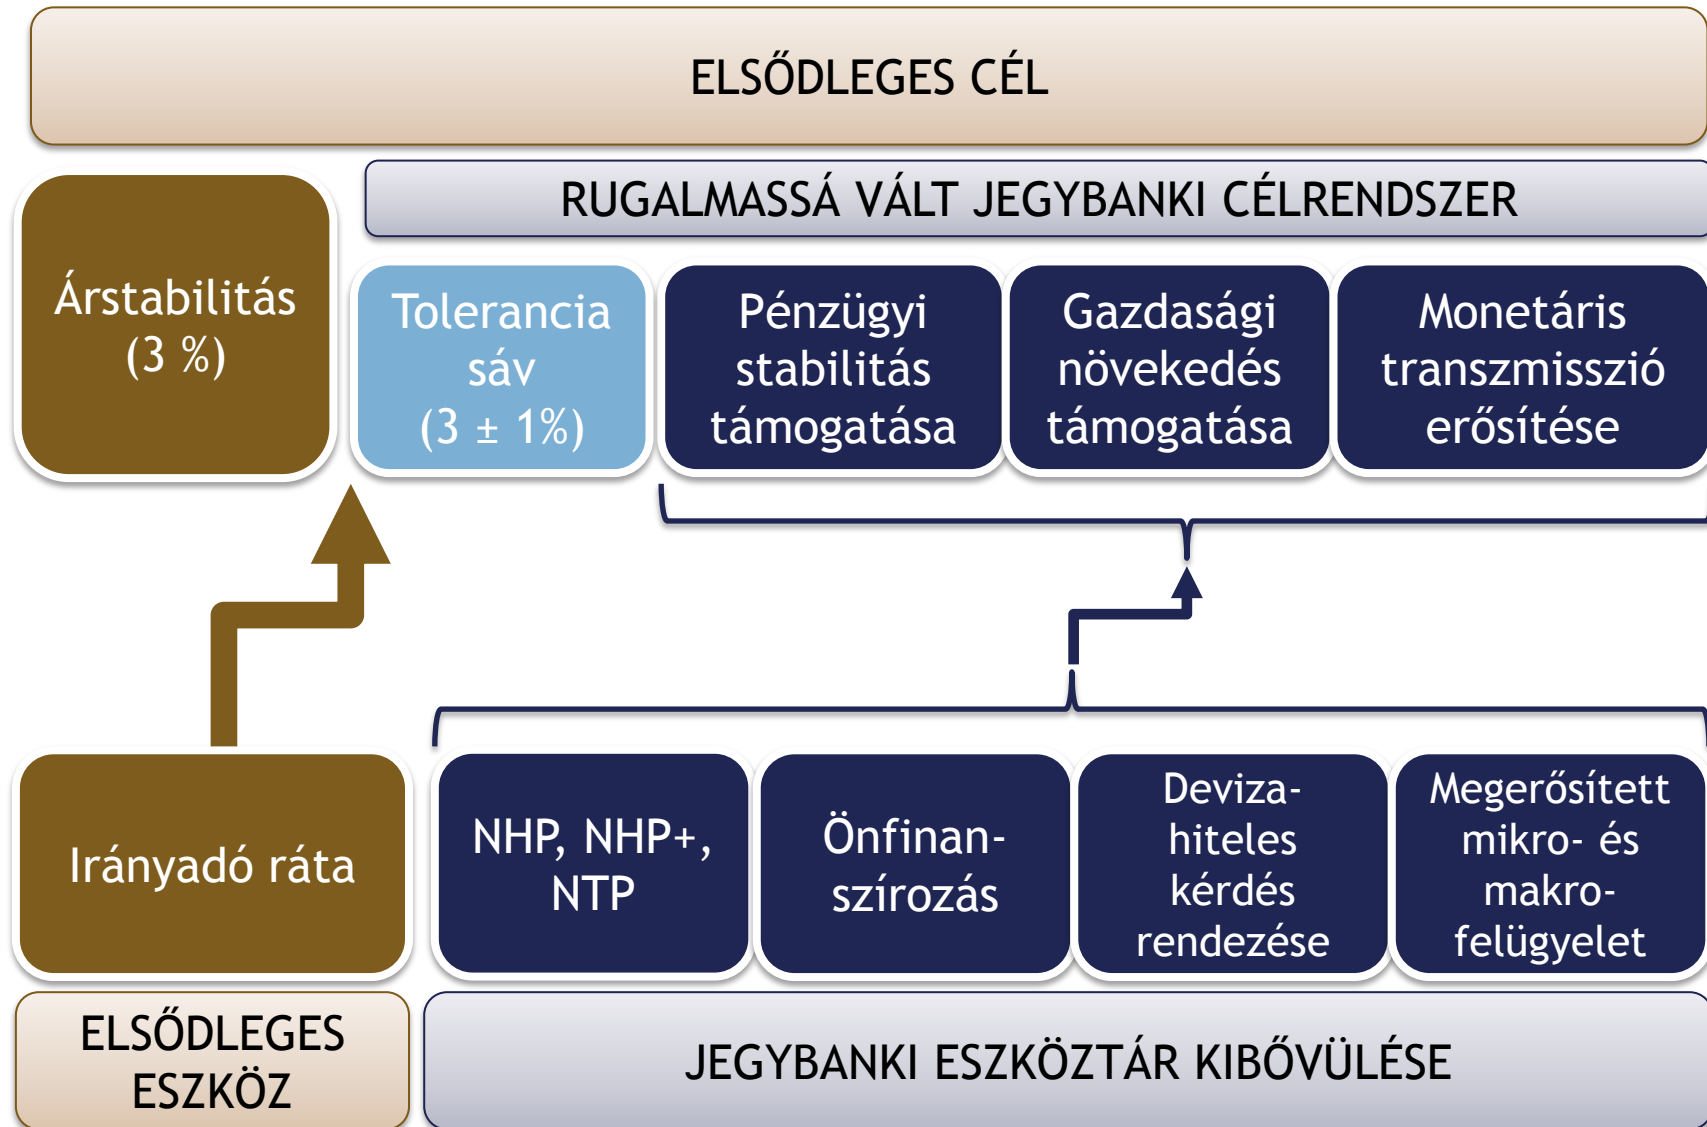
ELSŐDLEGES CÉL

RUGALMASSÁ VÁLT JEGYBANKI CÉLRENDSZER

Árstabilitás (3 %)

Tolerancia sáv ($3 \pm 1\%$)

Pénzügyi stabilitás támogatása

Gazdasági növekedés támogatása

Monetáris transzmisszió erősítése

Irányadó ráta

NHP, NHP+, NTP

Önfinanszírozás

Devizahiteles kérdés rendezése

Megerősített mikro- és makrofelügyelet

ELSŐDLEGES ESZKÖZ

JEGYBANKI ESZKÖZTÁR KIBŐVÜLÉSE